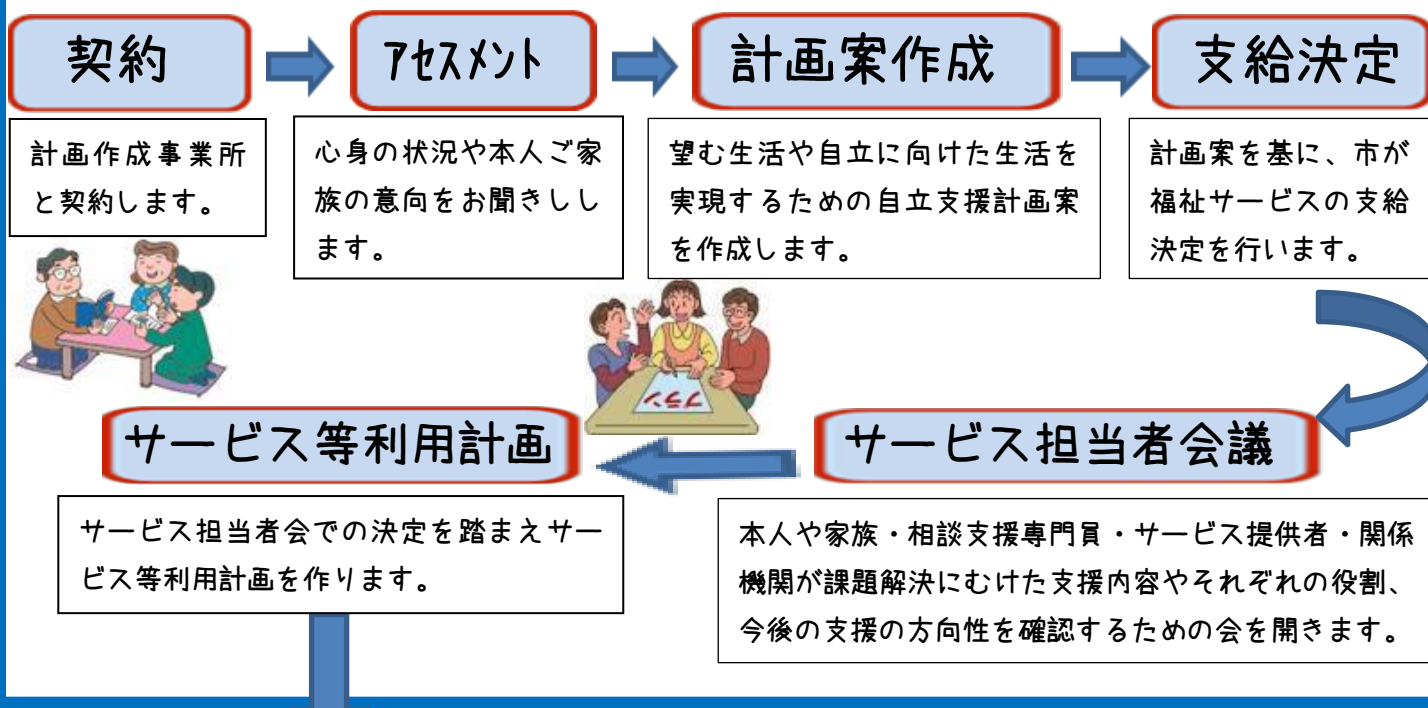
契約

アセスメント

計画案作成

支給決定

計画作成事業所と契約します。

心身の状況や本人ご家族の意向をお聞きしします。

望む生活や自立に向けた生活を実現するための自立支援計画案を作成します。

計画案を基に、市が福祉サービスの支給決定を行います。

くらし

サービス等利用計画

サービス担当者会議

サービス担当者会での決定を踏まえサービス等利用計画を作ります。

本人や家族・相談支援専門員・サービス提供者・関係機関が課題解決にむけた支援内容やそれぞれの役割、今後の支援の方向性を確認するための会を開きます。